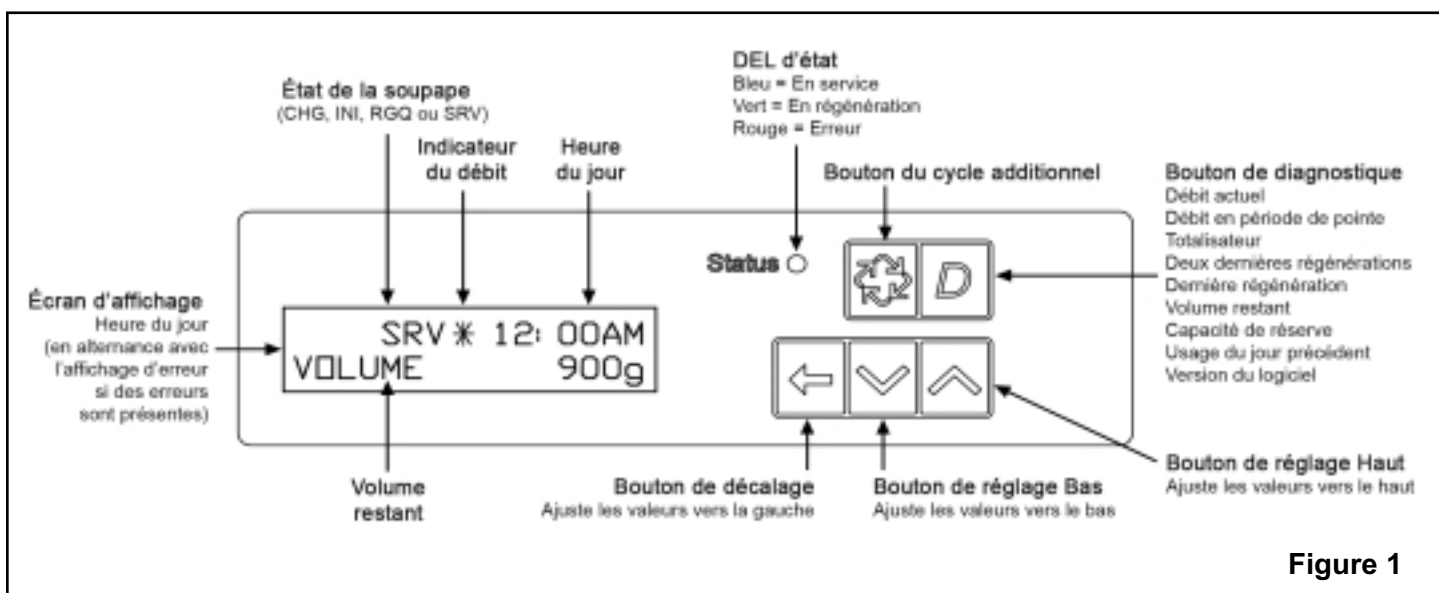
DEL d'état
Bleu = En service
Vert = En régénération
Rouge = Erreur

État de la soupape
(CHG, INI, RGQ ou SRV)

Indicateur du débit

Heure du jour

Bouton du cycle additionnel

Bouton de diagnostique
Débit actuel
Débit en période de pointe
Totalisateur
Deux dernières régénérations
Dernière régénération
Volume restant
Capacité de réserve
Usage du jour précédent
Version du logiciel

Status

D

Écran d'affichage
Heure du jour
(en alternance avec l'affichage d'erreur si des erreurs sont présentes)

SRV ✳ 12: 00AM
VOLUME 900g

Volume restant

Bouton de décalage
Ajuste les valeurs vers la gauche

Bouton de réglage Bas
Ajuste les valeurs vers le bas

Bouton de réglage Haut
Ajuste les valeurs vers le haut

Figure 1